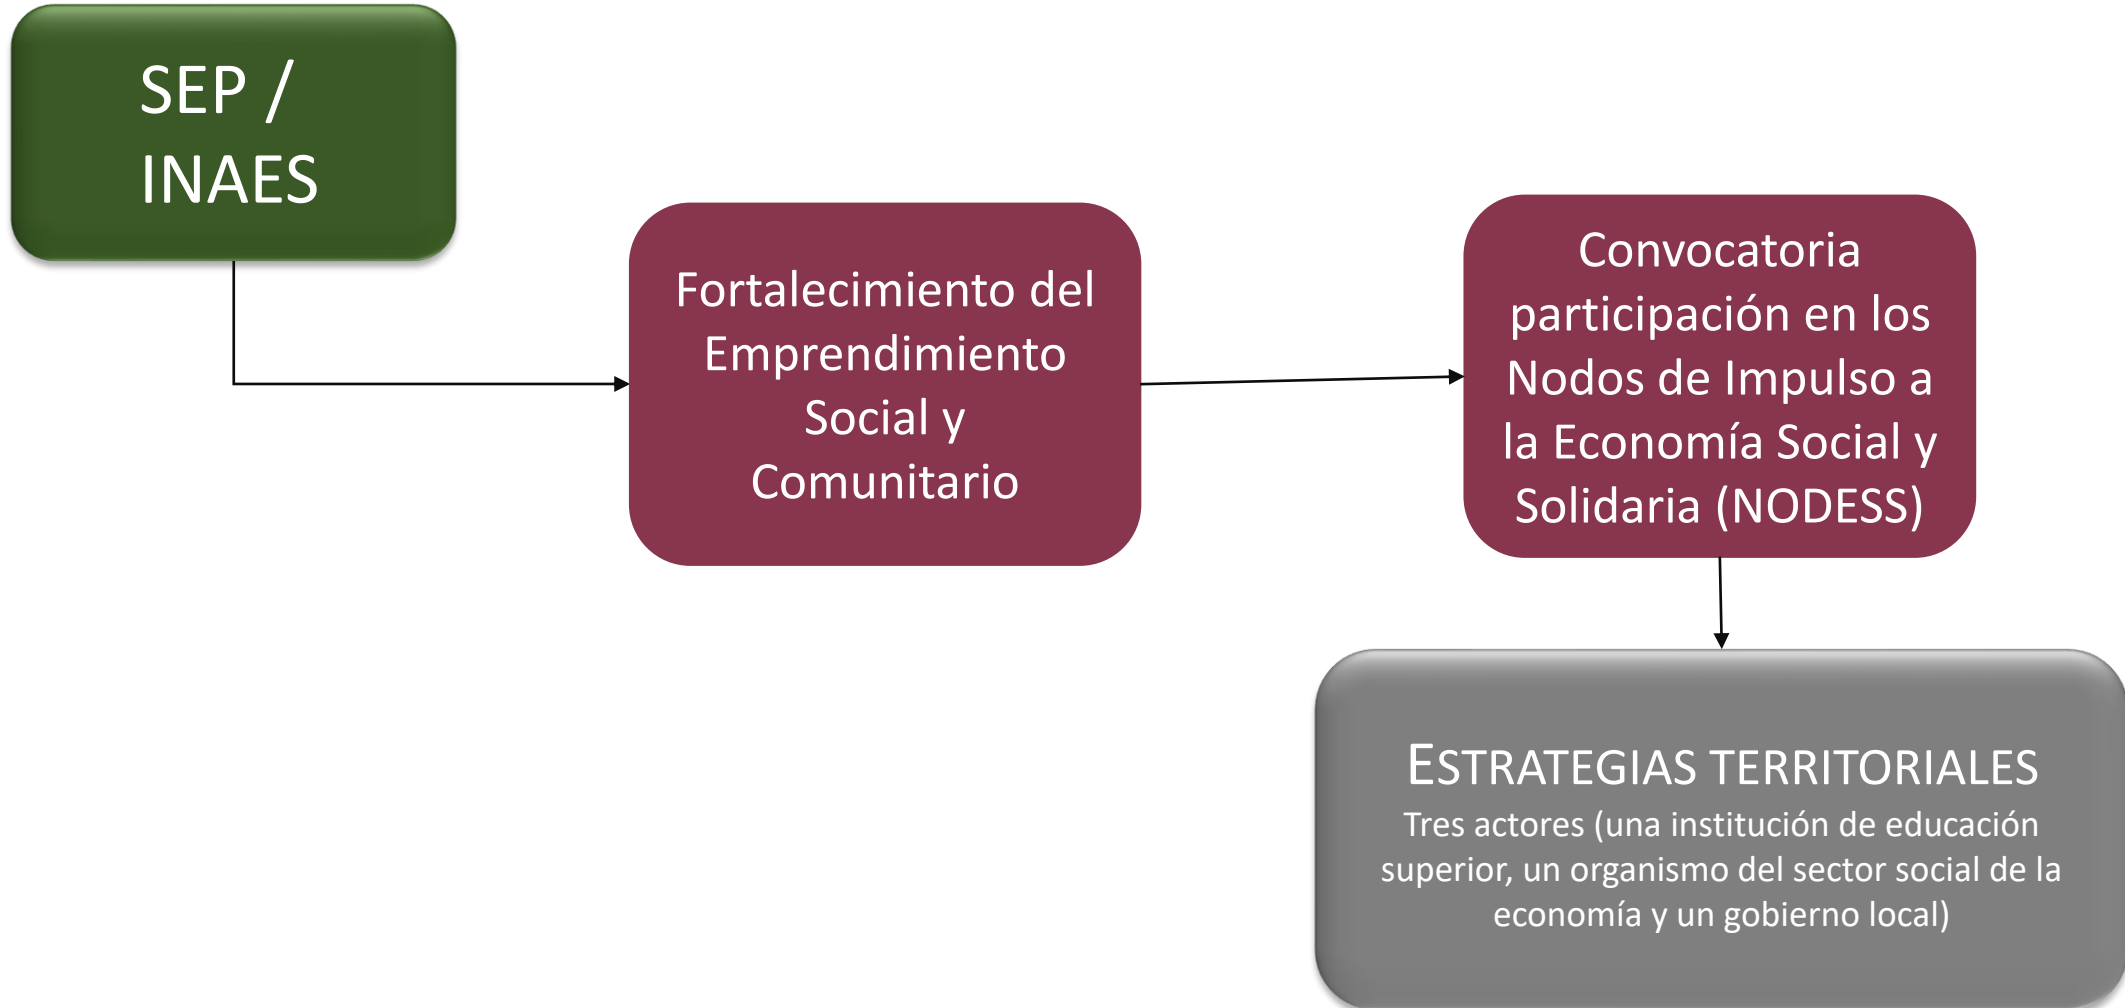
SEP / INAES

Fortalecimiento del Emprendimiento Social y Comunitario

Convocatoria participación en los Nodos de Impulso a la Economía Social y Solidaria (NODESS)

ESTRATEGIAS TERRITORIALES
Tres actores (una institución de educación superior, un organismo del sector social de la economía y un gobierno local)